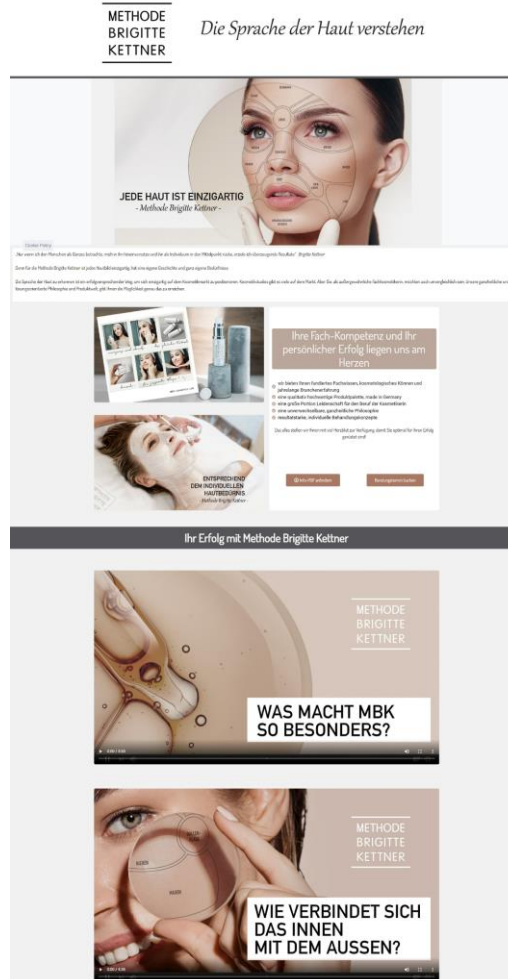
METHODE
BRIGITTE
KETTNER

Die Sprache der Haut verstehen

JEDE HAUT IST EINZIGARTIG
- Methode Brigitte Kettner -

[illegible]

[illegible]

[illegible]

Ihre Fach-Kompetenz und Ihr persönlicher Erfolg liegen uns am Herzen

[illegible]

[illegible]

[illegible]

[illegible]

ENTSPRECHEND DEM INDIVIDUELLEN HAUTBEDÜRFNIS
Methode Brigitte Kettner

Ihr Erfolg mit Methode Brigitte Kettner

METHODE
BRIGITTE
KETTNER

WAS MACHT MBK SO BESONDERS?

METHODE
BRIGITTE
KETTNER

WIE VERBINDET SICH DAS INNEN MIT DEM AUSSEN?